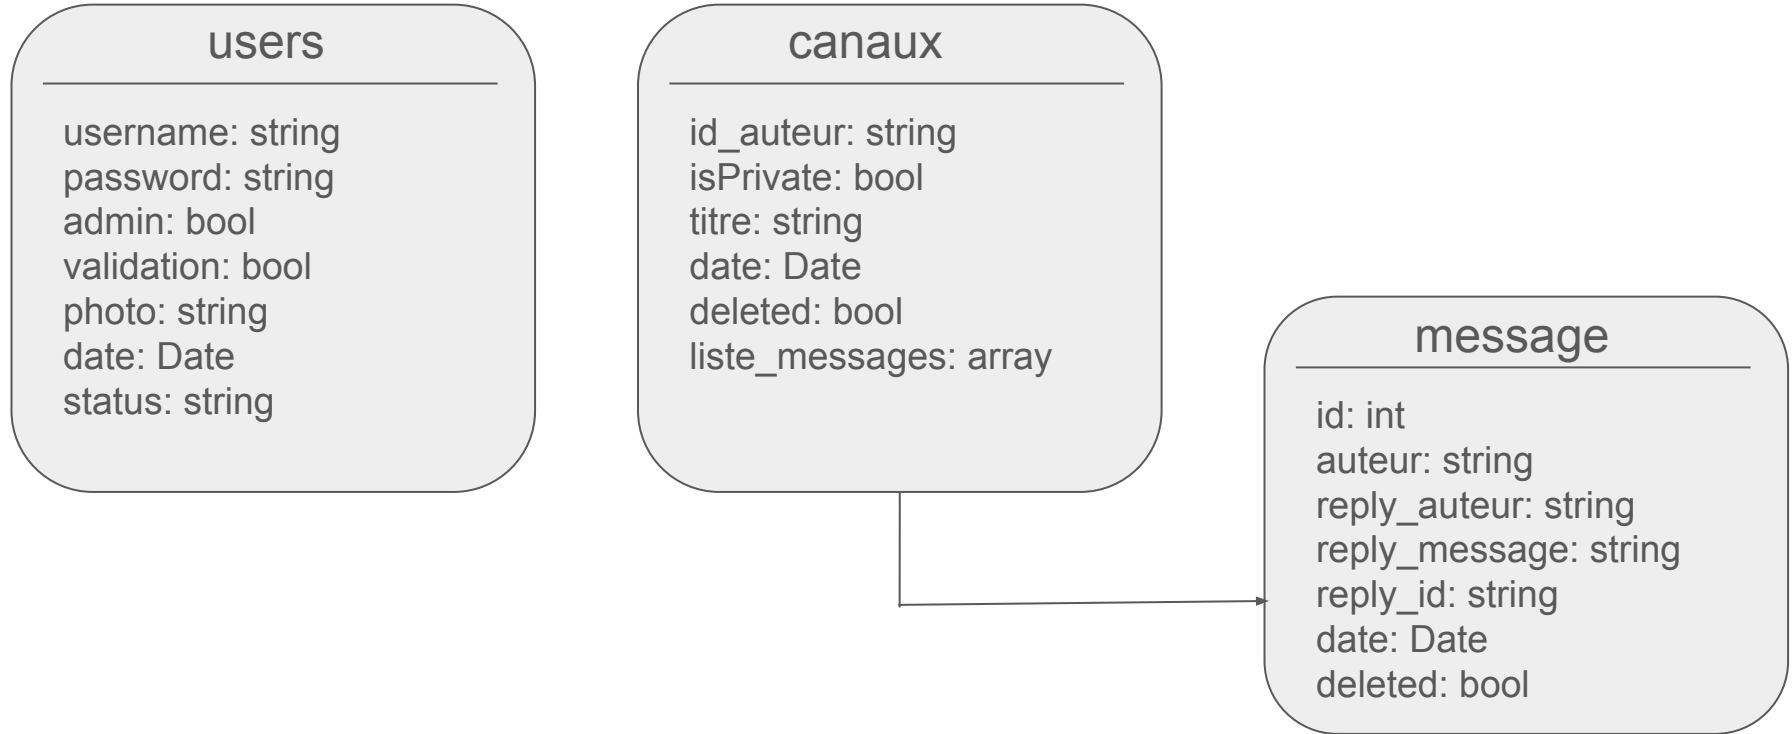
users

username: string
password: string
admin: bool
validation: bool
photo: string
date: Date
status: string

canaux

id_auteur: string
isPrivate: bool
titre: string
date: Date
deleted: bool
liste_messages: array

message

id: int
auteur: string
reply_auteur: string
reply_message: string
reply_id: string
date: Date
deleted: bool